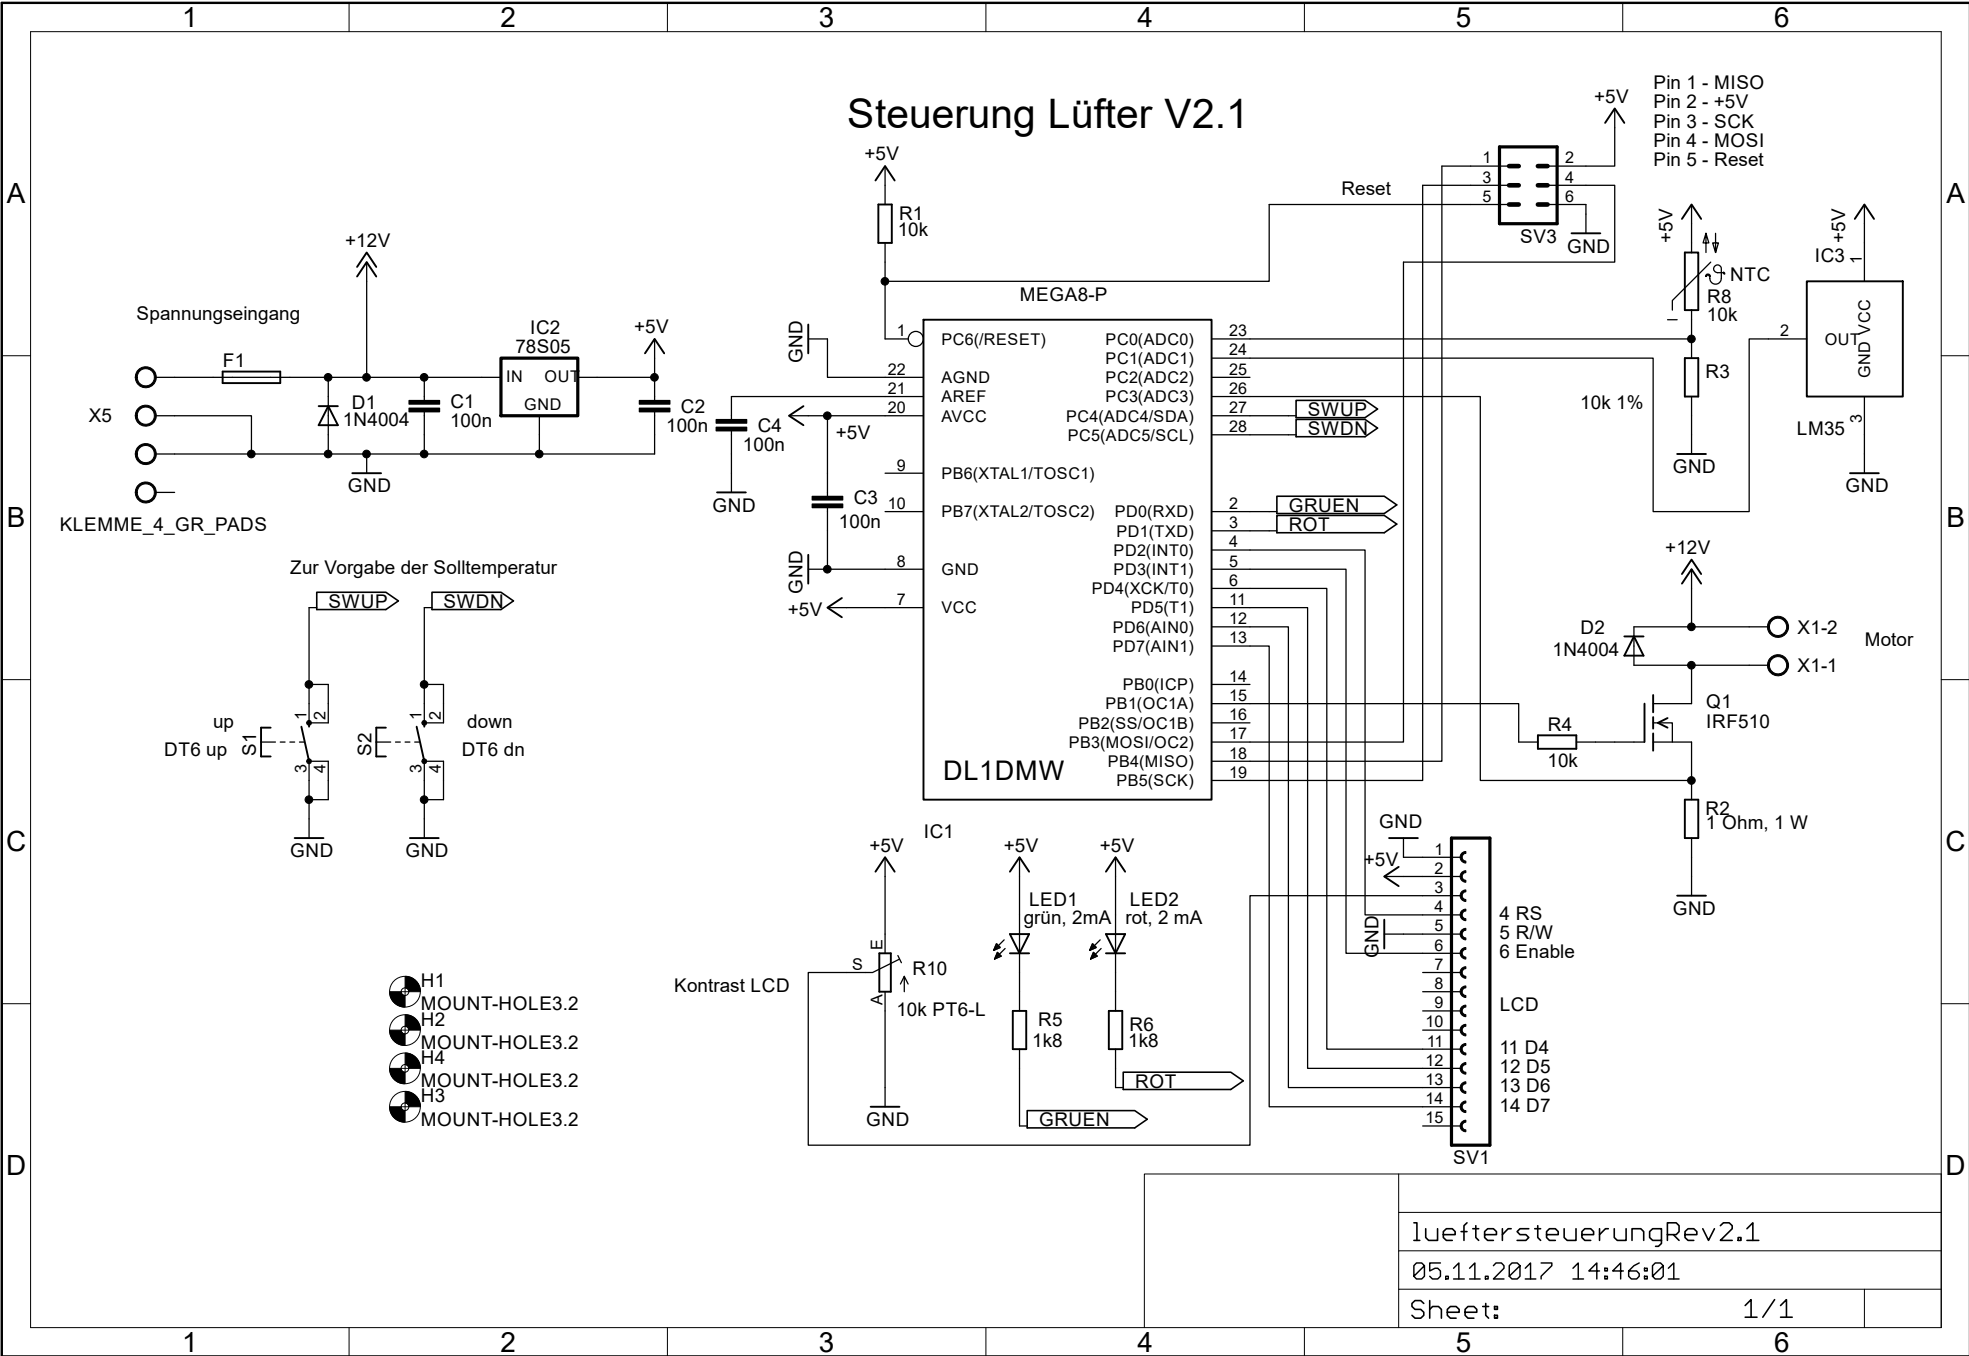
1 2 3 4 5 6

A B C D

Steuerung Lüfter V2.1

Pin 1 - MISO
Pin 2 - +5V
Pin 3 - SCK
Pin 4 - MOSI
Pin 5 - Reset

+5V
1 2
3 4
5 6
Reset
SV3
GND

+5V
R1
10k
MEGA8-P

+12V
Spannungseingang
IC2
78S05
+5V
F1
IN OUT
GND
X5
D1
1N4004
C1
100n
C2
100n
C4
100n
GND
KLEMME_4_GR_PADS
GND
+5V
C3
100n
GND
GND
+5V

1 PC6(/RESET)
22 AGND
21 AREF
20 AVCC
9 PB6(XTAL1/TOSC1)
10 PB7(XTAL2/TOSC2)
8 GND
7 VCC
PC0(ADC0) 23
PC1(ADC1) 24
PC2(ADC2) 25
PC3(ADC3) 26
PC4(ADC4/SDA) 27
PC5(ADC5/SCL) 28
PD0(RXD) 2
PD1(TXD) 3
PD2(INT0) 4
PD3(INT1) 5
PD4(XCK/T0) 6
PD5(T1) 11
PD6(AIN0) 12
PD7(AIN1) 13
PB0(ICP) 14
PB1(OC1A) 15
PB2(SS/OC1B) 16
PB3(MOSI/OC2) 17
PB4(MISO) 18
PB5(SCK) 19
DL1DMW
IC1

SWUP
SWDN
GRUEN
ROT

+5V
NTC
R8
10k
R3
10k 1%
GND
+5V
IC3
OUT VCC GND
LM35
GND

+12V
D2
1N4004
X1-2
X1-1
Motor
Q1
IRF510
R4
10k
R2
1 Ohm, 1 W
GND

Zur Vorgabe der Solltemperatur
SWUP
SWDN
up
DT6 up
S1
down
DT6 dn
S2
GND
GND

+5V
R10
10k PT6-L
Kontrast LCD
S E A
GND
+5V
LED1
grün, 2mA
R5
1k8
GRUEN
+5V
LED2
rot, 2 mA
R6
1k8
ROT

GND
+5V
GND
4 RS
5 R/W
6 Enable
LCD
11 D4
12 D5
13 D6
14 D7
SV1

H1
MOUNT-HOLE3.2
H2
MOUNT-HOLE3.2
H4
MOUNT-HOLE3.2
H3
MOUNT-HOLE3.2

lueftersteuerungRev2.1
05.11.2017 14:46:01
Sheet: 1/1